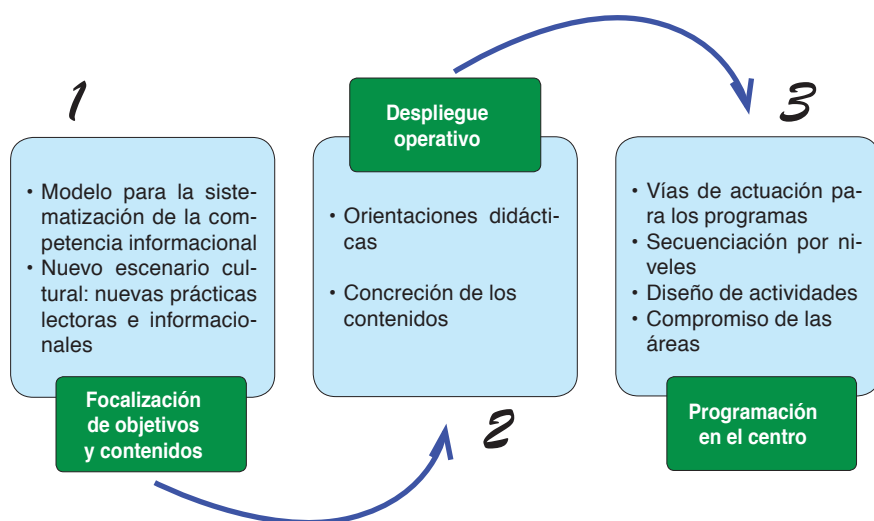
1

• Modelo para la sistematización de la competencia informacional
• Nuevo escenario cultural: nuevas prácticas lectoras e informacionales

Focalización de objetivos y contenidos

Despliegue operativo

• Orientaciones didácticas

• Concreción de los contenidos

2

3

• Vías de actuación para los programas
• Secuenciación por niveles
• Diseño de actividades
• Compromiso de las áreas

Programación en el centro